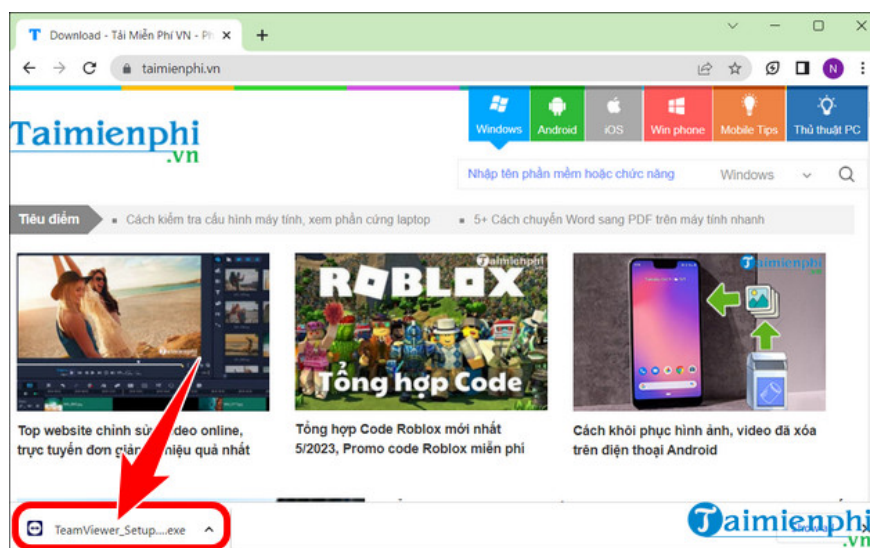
Download - Tải Miễn Phí VN - Pl ×

taimienphi.vn

N

Taimienphi .vn

Windows
Android
iOS
Win phone
Mobile Tips
Thủ thuật PC

Nhập tên phần mềm hoặc chức năng
Windows

Tiêu điểm
Cách kiểm tra cấu hình máy tính, xem phần cứng laptop
5+ Cách chuyển Word sang PDF trên máy tính nhanh

Taimienphi
ROBLOX
Tổng hợp Code

Taimienphi .vn

Top website chỉnh sửa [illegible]deo online, trực tuyến đơn giản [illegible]hiệu quả nhất

Tổng hợp Code Roblox mới nhất 5/2023, Promo code Roblox miễn phí

Cách khôi phục hình ảnh, video đã xóa trên điện thoại Android

TeamViewer_Setup....exe

Taimienphi .vn